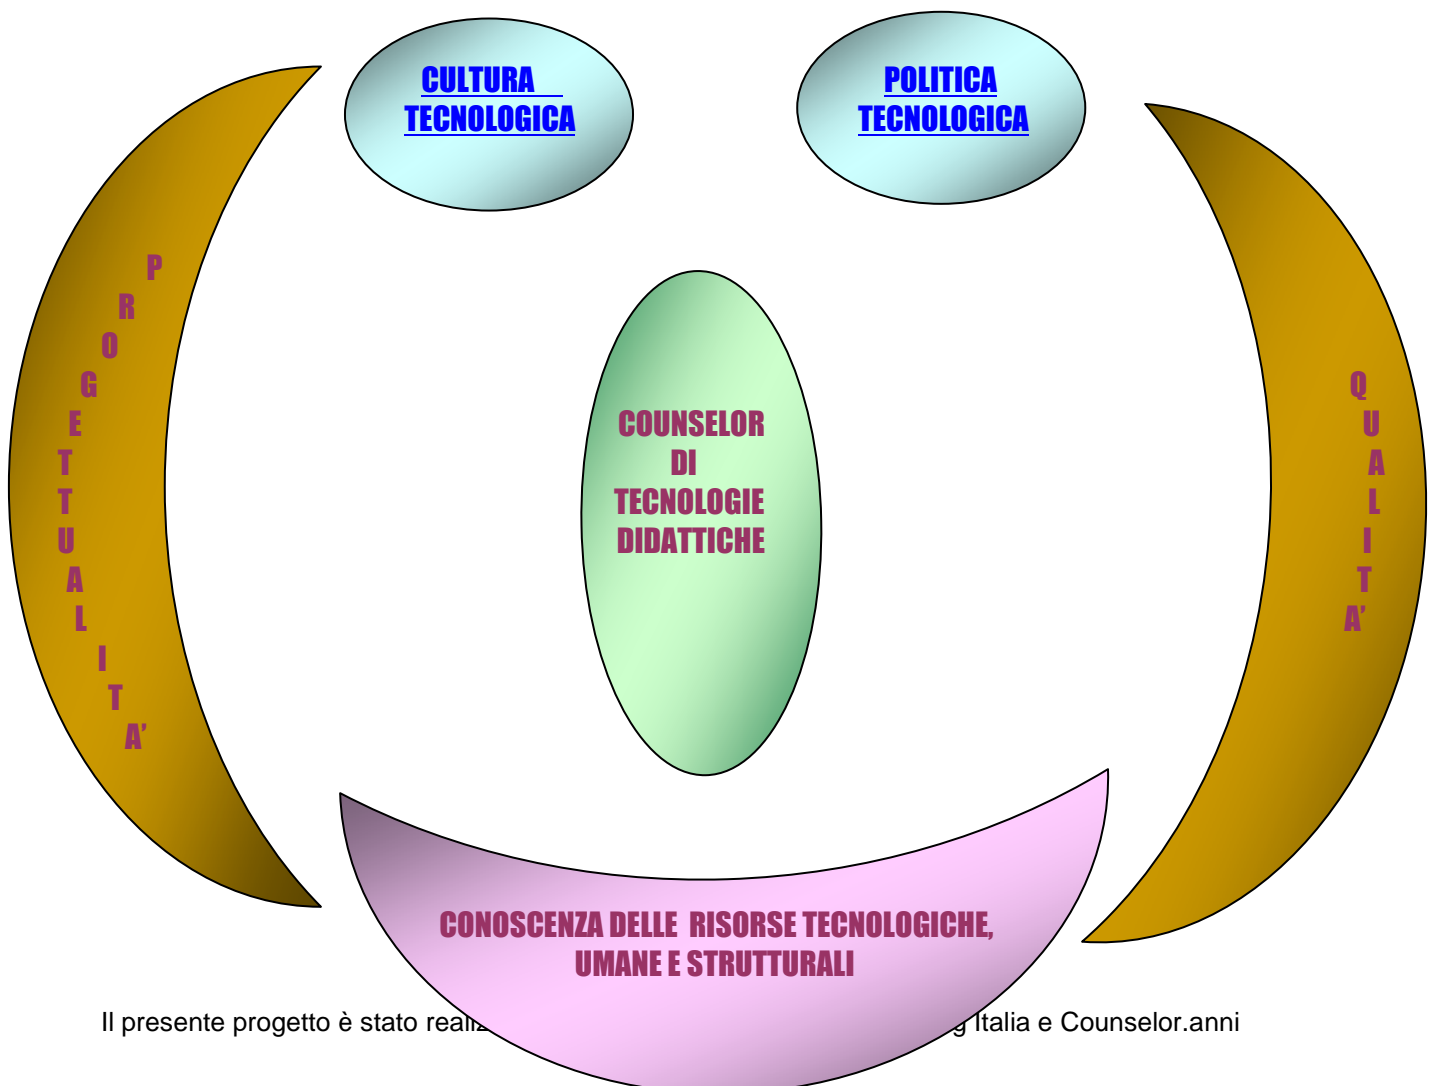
CULTURA TECNOLOGICA

POLITICA TECNOLOGICA

P
R
O
G
E
T
T
U
A
L
I
T
A'

COUNSELOR DI TECNOLOGIE DIDATTICHE

Q
U
A
L
I
T
A'

CONOSCENZA DELLE RISORSE TECNOLOGICHE, UMANE E STRUTTURALI

Il presente progetto è stato reali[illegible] Italia e Counselor.anni